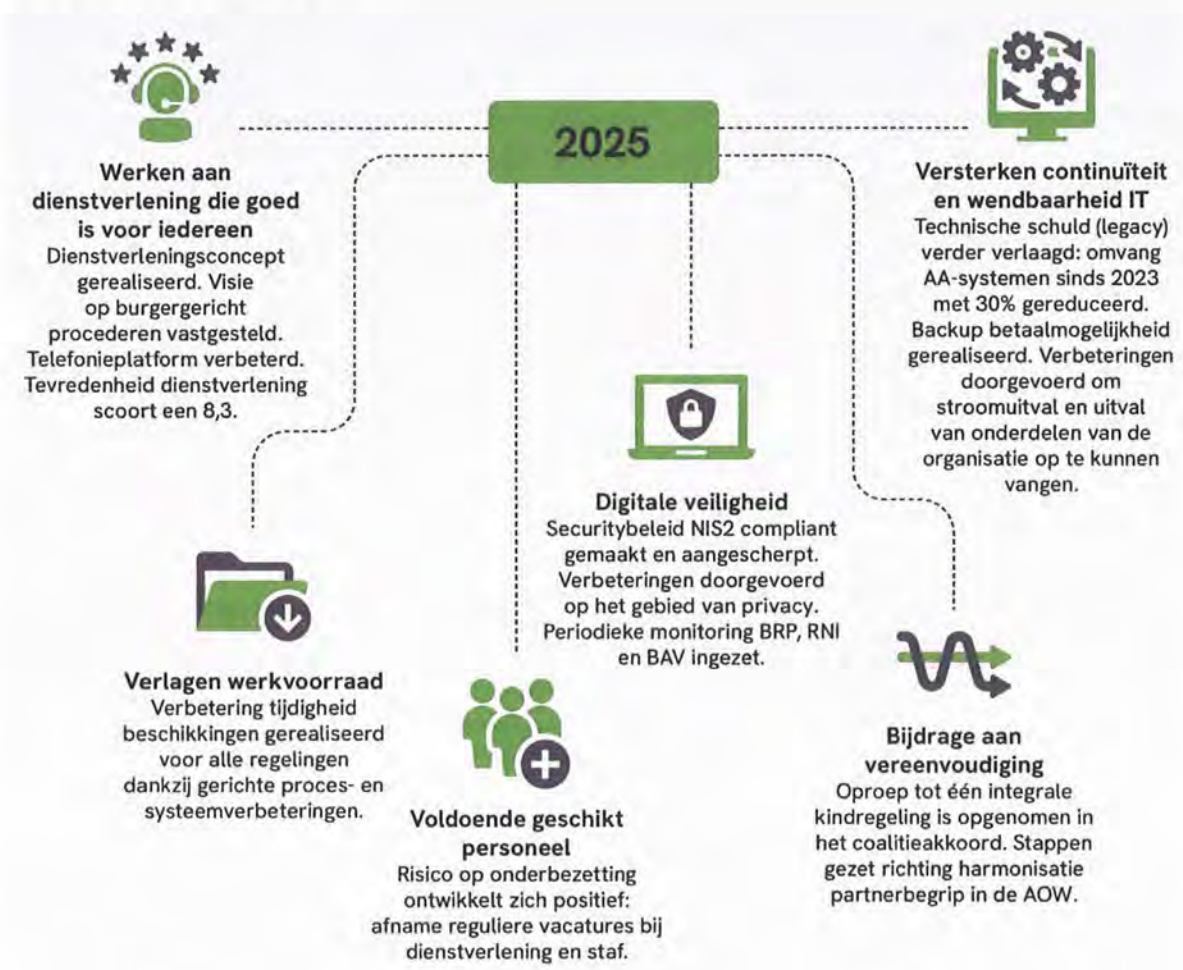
2025

Werken aan dienstverlening die goed is voor iedereen
Dienstverleningsconcept gerealiseerd. Visie op burgergericht procederen vastgesteld. Telefonieplatform verbeterd. Tevredenheid dienstverlening scoort een 8,3.

Versterken continuïteit en wendbaarheid IT
Technische schuld (legacy) verder verlaagd: omvang AA-systemen sinds 2023 met 30% gereduceerd. Backup betaalmogelijkheid gerealiseerd. Verbeteringen doorgevoerd om stroomuitval en uitval van onderdelen van de organisatie op te kunnen vangen.

Digitale veiligheid
Securitybeleid NIS2 compliant gemaakt en aangescherpt. Verbeteringen doorgevoerd op het gebied van privacy. Periodieke monitoring BRP, RNI en BAV ingezet.

Verlagen werkvoorraad
Verbetering tijdigheid beschikkingen gerealiseerd voor alle regelingen dankzij gerichte proces- en systeemverbeteringen.

Voldoende geschikt personeel
Risico op onderbezetting ontwikkelt zich positief: afname reguliere vacatures bij dienstverlening en staf.

Bijdrage aan vereenvoudiging
Oproep tot één integrale kindregeling is opgenomen in het coalitieakkoord. Stappen gezet richting harmonisatie partnerbegrip in de AOW.